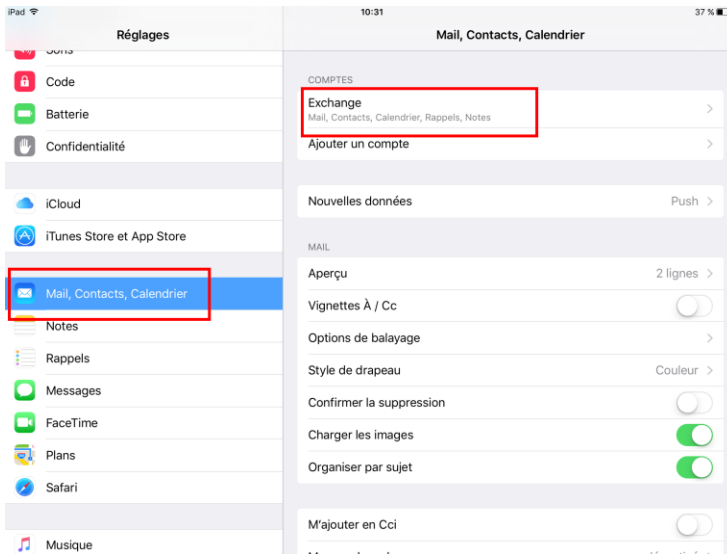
iPad
10:31
37 %

Réglages
Sons
Code
Batterie
Confidentialité

iCloud
iTunes Store et App Store

Mail, Contacts, Calendrier
Notes
Rappels
Messages
FaceTime
Plans
Safari

Musique

Mail, Contacts, Calendrier

COMPTES
Exchange
Mail, Contacts, Calendrier, Rappels, Notes
Ajouter un compte

Nouvelles données Push

MAIL
Aperçu 2 lignes
Vignettes À / Cc
Options de balayage
Style de drapeau Couleur
Confirmer la suppression
Charger les images
Organiser par sujet

M'ajouter en Cci
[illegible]